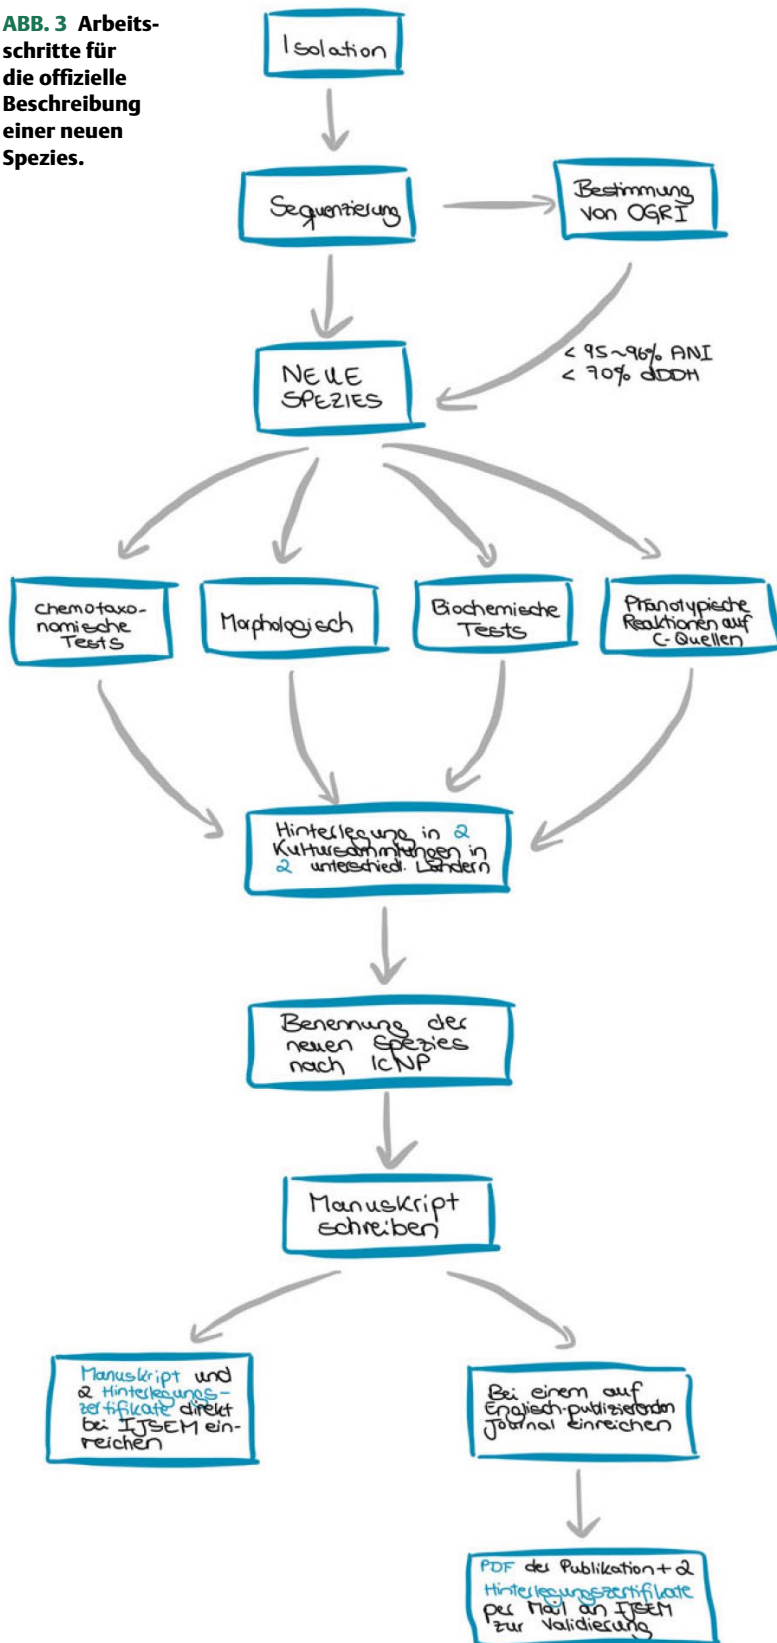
ABB. 3 Arbeitsschritte für die offizielle Beschreibung einer neuen Spezies.

Isolation

Sequenzierung

Bestimmung von OGRI

< 95~96% ANI
< 70% dDDH

NEUE SPEZIES

Chemotaxonomische Tests

Morphologisch

Biochemische Tests

Phänotypische Reaktionen auf C-Quellen

Hinterlegung in 2 Kultursammlungen in 2 unterschied. Ländern

Benennung der neuen Spezies nach ICNP

Manuskript schreiben

Manuskript und 2 Hinterlegungszertifikate direkt bei IJSEM einreichen

Bei einem auf Englisch-publizierenden Journal einreichen

PDF der Publikation + 2 Hinterlegungszertifikate per Mail an IJSEM zur Validierung